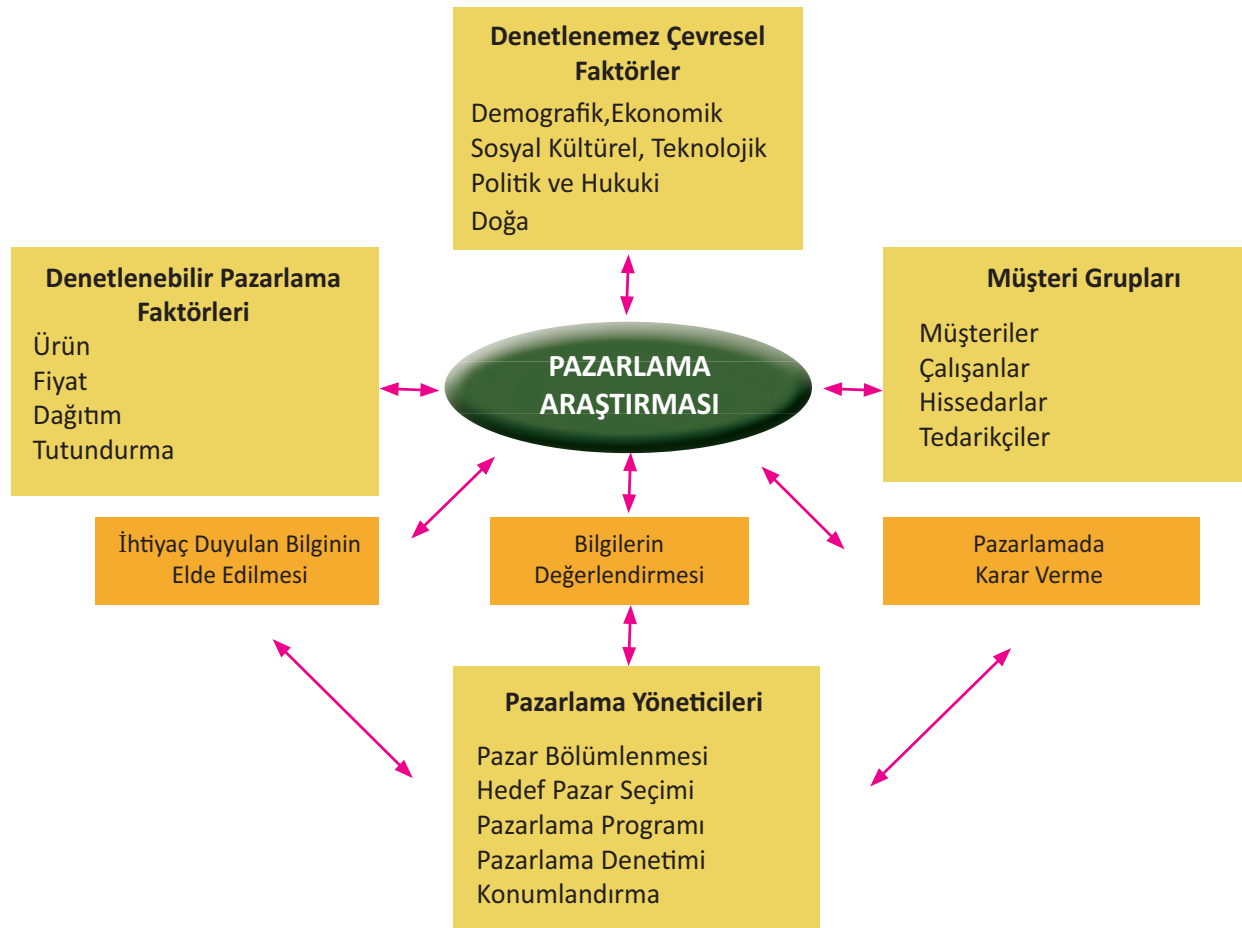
Denetlenemez Çevresel Faktörler

Demografik,Ekonomik
Sosyal Kültürel, Teknolojik
Politik ve Hukuki
Doğa

Denetlenebilir Pazarlama Faktörleri

Ürün
Fiyat
Dağıtım
Tutundurma

PAZARLAMA ARAŞTIRMASI

Müşteri Grupları

Müşteriler
Çalışanlar
Hissedarlar
Tedarikçiler

İhtiyaç Duyulan Bilginin Elde Edilmesi

Bilgilerin Değerlendirmesi

Pazarlamada Karar Verme

Pazarlama Yöneticileri

Pazar Bölümlenmesi
Hedef Pazar Seçimi
Pazarlama Programı
Pazarlama Denetimi
Konumlandırma